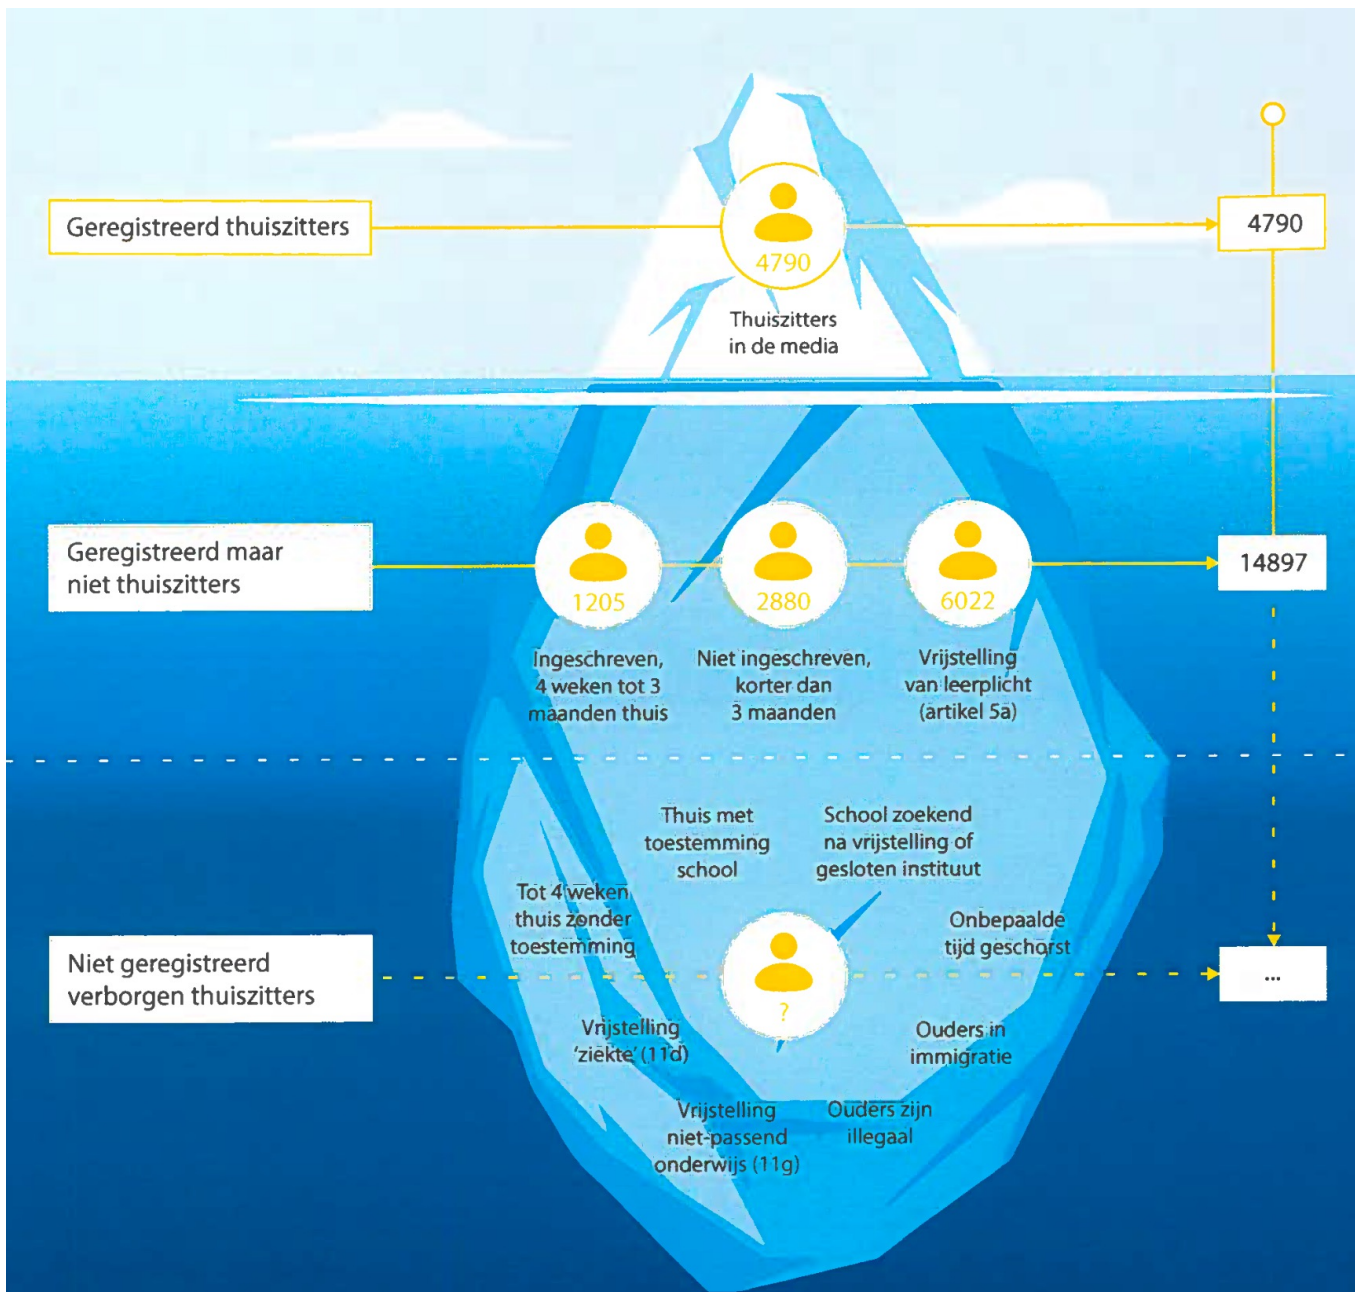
Geregistreerd thuiszitters

4790

Thuiszitters in de media

4790

Geregistreerd maar niet thuiszitters

1205

Ingeschreven, 4 weken tot 3 maanden thuis

2880

Niet ingeschreven, korter dan 3 maanden

6022

Vrijstelling van leerplicht (artikel 5a)

14897

Thuis met toestemming school

School zoekend na vrijstelling of gesloten instituut

Tot 4 weken thuis zonder toestemming

Onbepaalde tijd geschorst

Niet geregistreerd verborgen thuiszitters

?

...

Vrijstelling 'ziekte' (11d)

Ouders in immigratie

Vrijstelling niet-passend onderwijs (11g)

Ouders zijn illegaal